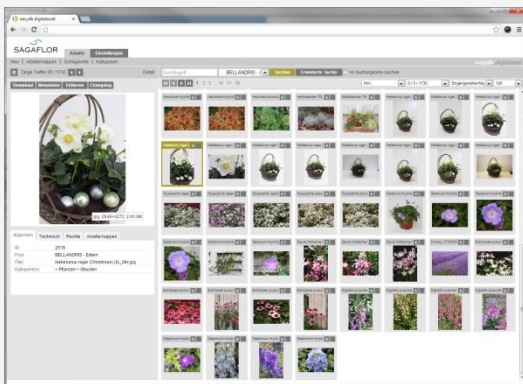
SAGAFLOR

Ansicht

Einstellungen

Detail

BELLANDRIS

Suchen

Erweiterte Suche

Download

Metadaten

Leuchtkasten

Changelog

Allgemein

Technisch

Rechte

Ablagen

ID

Pool

BELLANDRIS - Eriken

Titel

Helleborus niger (Christrose) (6)_S.jpg

Kategorie(n)

> Pflanzen > Stauden

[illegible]